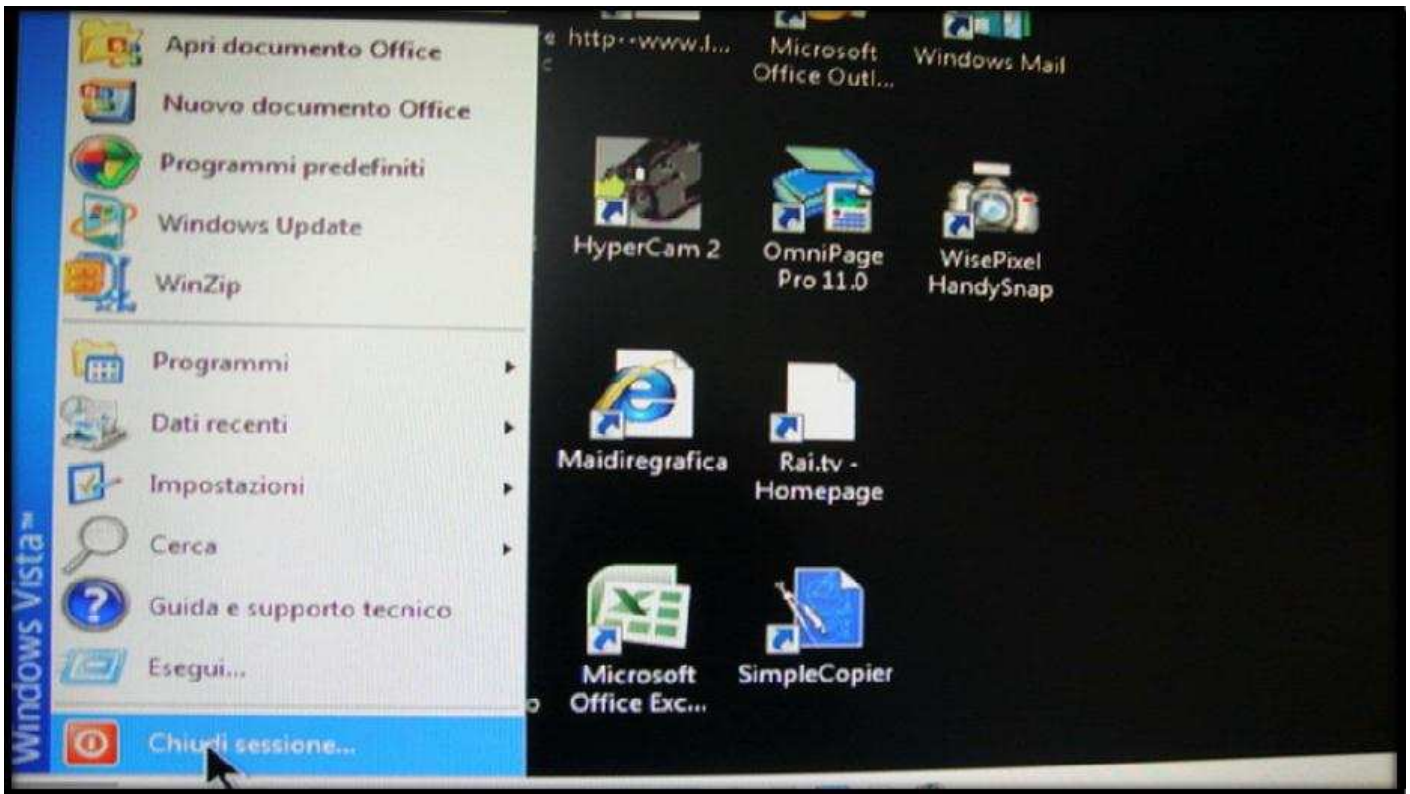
Apri documento Office
Nuovo documento Office
Programmi predefiniti
Windows Update
WinZip
Programmi
Dati recenti
Impostazioni
Cerca
Guida e supporto tecnico
Esegui...
Chiudi sessione...
Windows Vista™

http-·www.l...
Microsoft Office Outl...
Windows Mail
HyperCam 2
OmniPage Pro 11.0
WisePixel HandySnap
Maidiregrafica
Rai.tv - Homepage
Microsoft Office Exc...
SimpleCopier